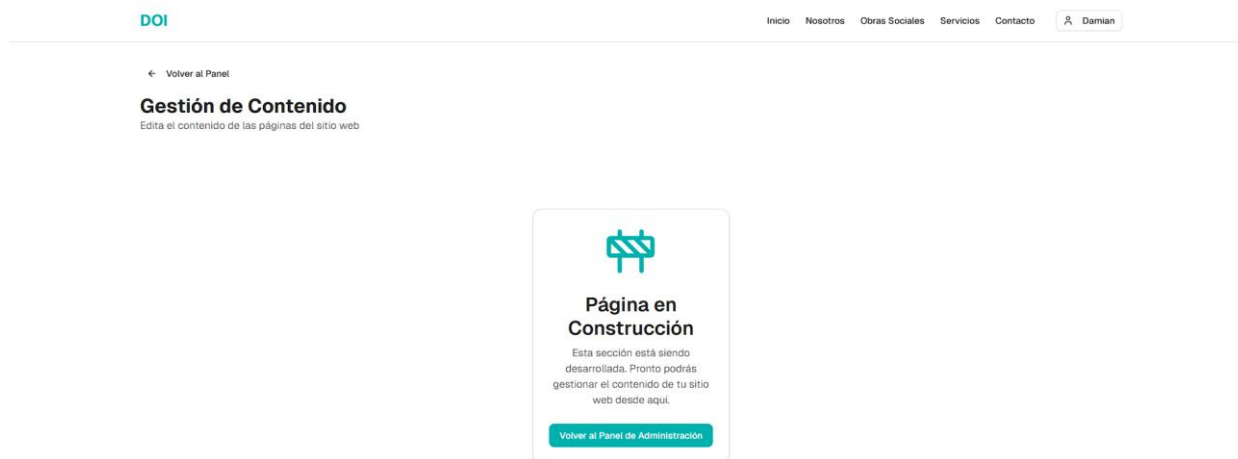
DOI

Inicio Nosotros Obras Sociales Servicios Contacto Damian

← Volver al Panel

Gestión de Contenido
Edita el contenido de las páginas del sitio web

Página en Construcción

Esta sección está siendo desarrollada. Pronto podrás gestionar el contenido de tu sitio web desde aquí.

Volver al Panel de Administración